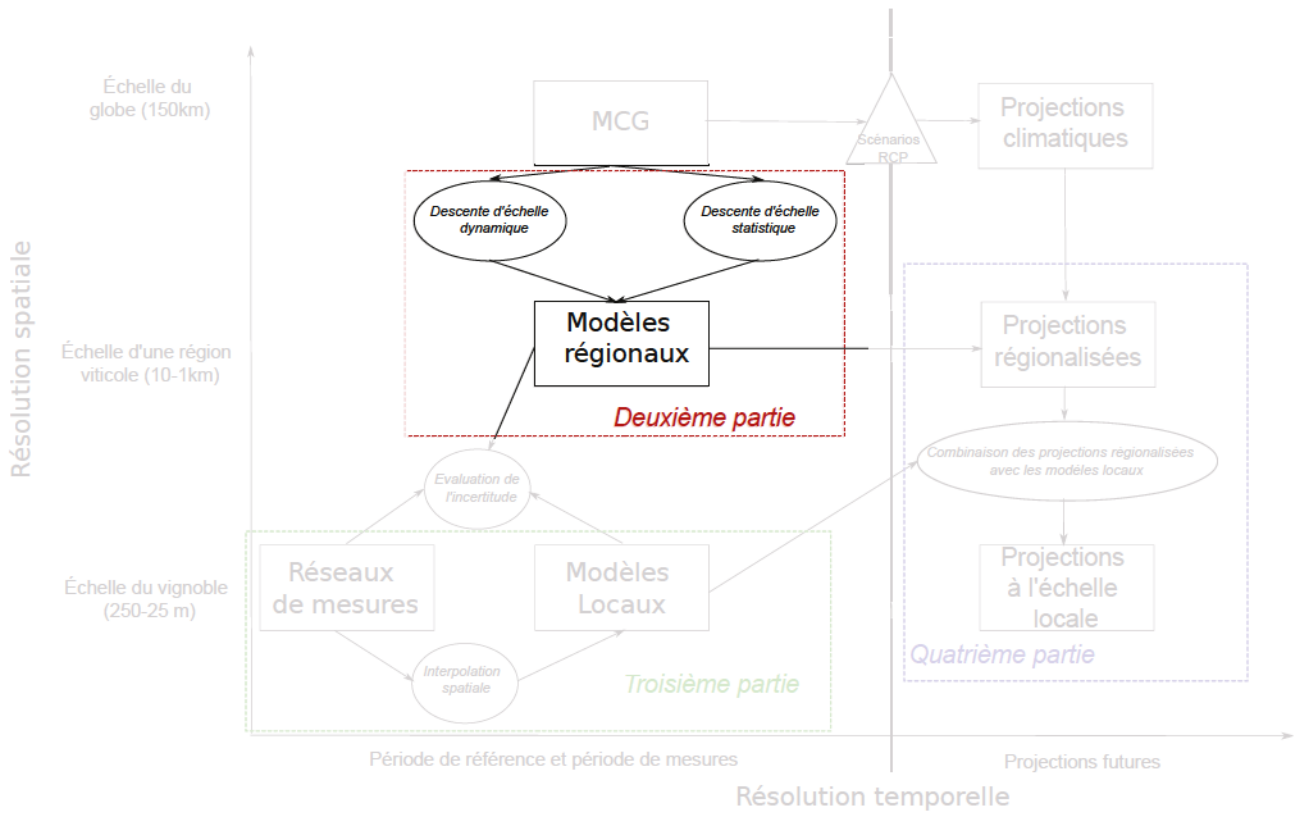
Résolution spatiale

Échelle du globe (150km)

Échelle d'une région viticole (10-1km)

Échelle du vignoble (250-25 m)

MCG

Scénarios RCP

Projections climatiques

Descente d'échelle dynamique

Descente d'échelle statistique

Modèles régionaux

Deuxième partie

Projections régionalisées

Combinaison des projections régionalisées avec les modèles locaux

Evaluation de l'incertitude

Réseaux de mesures

Modèles Locaux

Interpolation spatiale

Troisième partie

Projections à l'échelle locale

Quatrième partie

Période de référence et période de mesures

Projections futures

Résolution temporelle